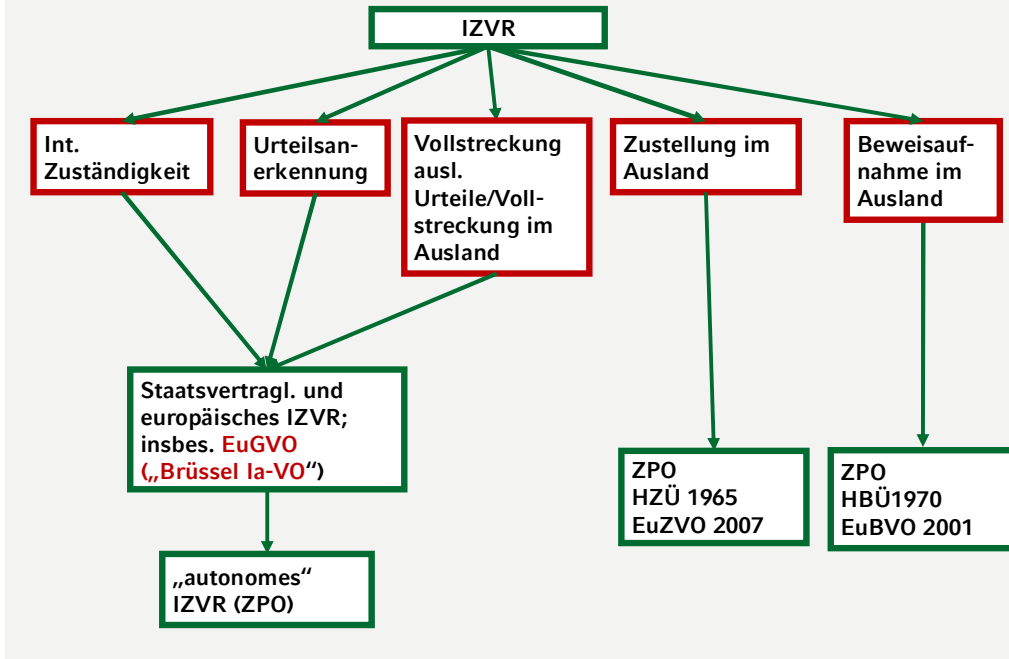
IZVR

Int. Zuständigkeit

Urteilsanerkennung

Vollstreckung ausl. Urteile/Vollstreckung im Ausland

Zustellung im Ausland

Beweisaufnahme im Ausland

Staatsvertragl. und europäisches IZVR; insbes. EuGVO („Brüssel Ia-VO“)

„autonomes“ IZVR (ZPO)

ZPO
HZÜ 1965
EuZVO 2007

ZPO
HBÜ1970
EuBVO 2001